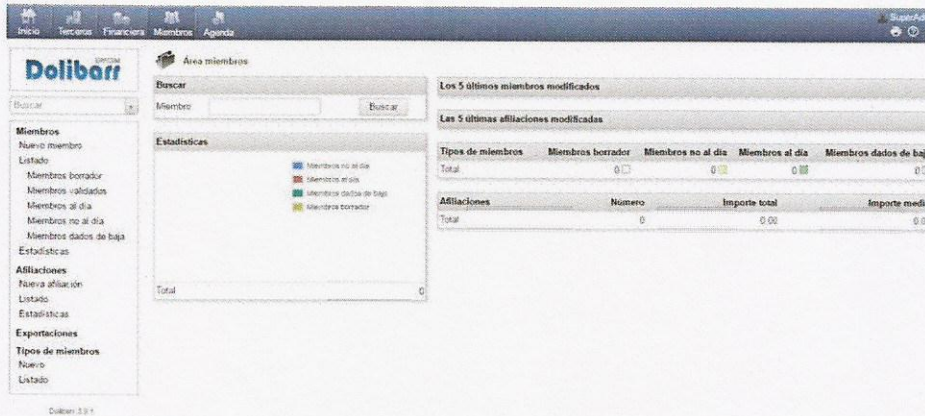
Inicio Terceros Financiera Miembros Agenda

SuperAd

Dolibarr

Buscar

Miembros
Nuevo miembro
Listado
Miembros borrador
Miembros validados
Miembros al día
Miembros no al día
Miembros dados de baja
Estadísticas
Afiliaciones
Nueva afiliación
Listado
Estadísticas
Exportaciones
Tipos de miembros
Nuevo
Listado

Dolibarr 3.3.1

Área miembros

Buscar

Miembro Buscar

Estadísticas

Miembros no al día
Miembros al día
Miembros dados de baja
Miembros borrador

Total 0

Los 5 últimos miembros modificados

Las 5 últimas afiliaciones modificadas

| Tipos de miembros | Miembros borrador | Miembros no al día | Miembros al día | Miembros dados de baj |
|---|---|---|---|---|
| Total | 0 | 0 | 0 | 0 |

| Afiliaciones | Número | Importe total | Importe medi |
|---|---|---|---|
| Total | 0 | 0.00 | 0.0 |